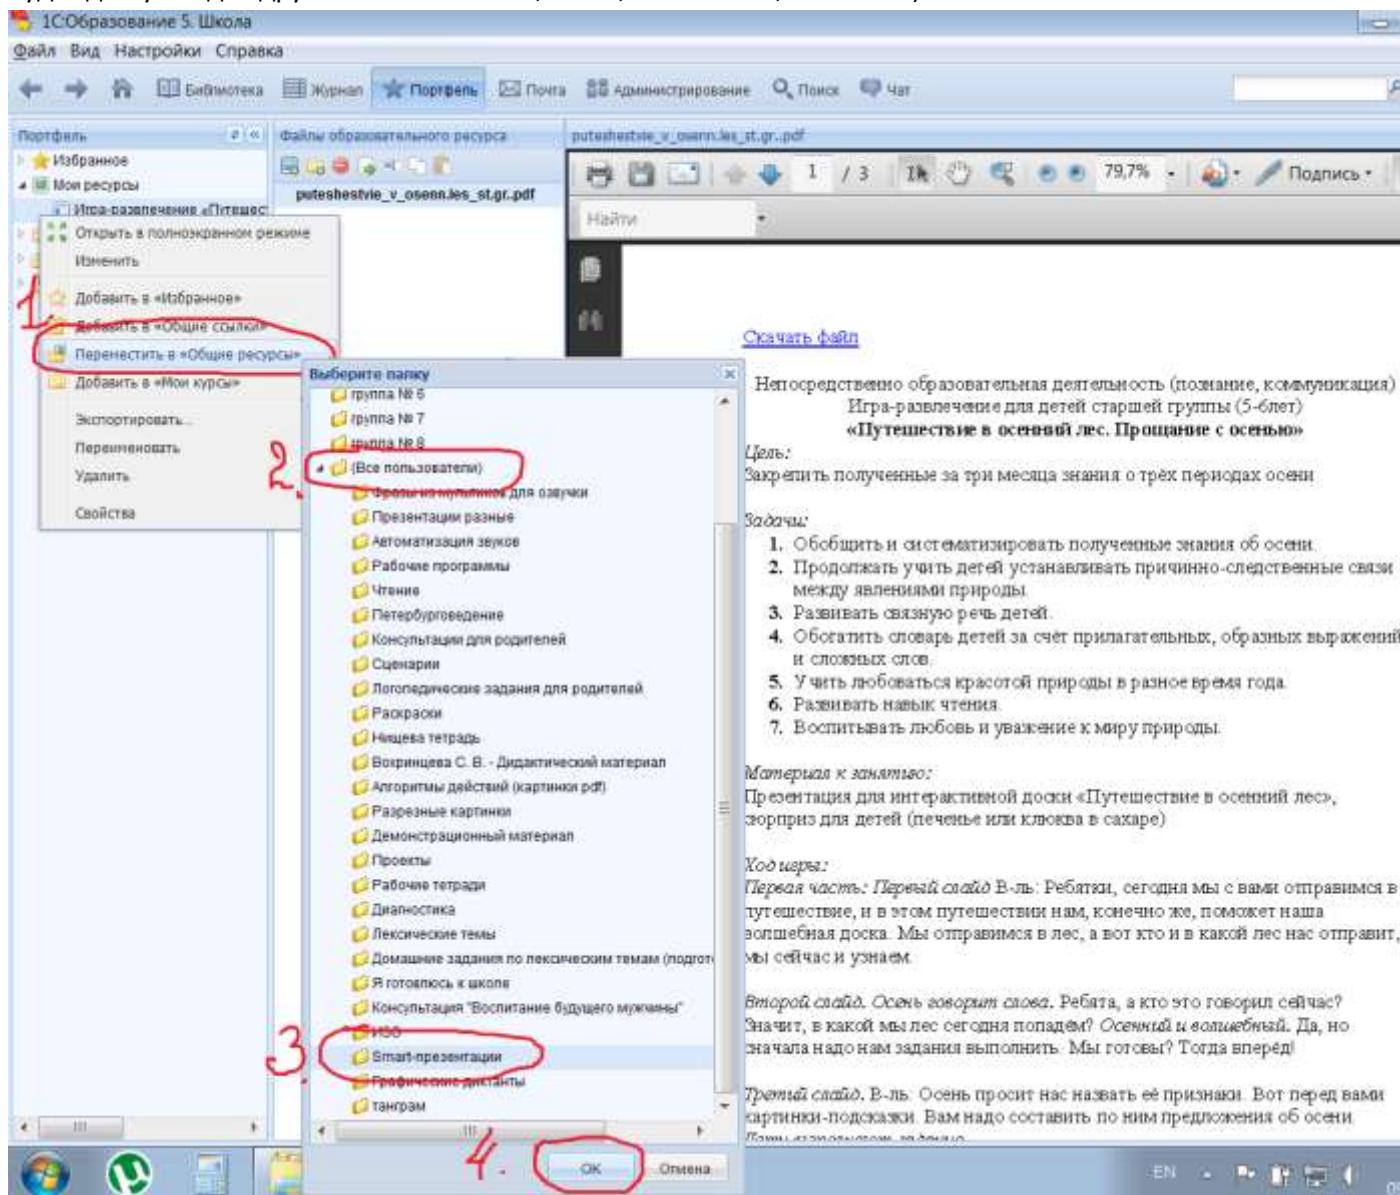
1С:Образование 5. Школа
Файл Вид Настройки Справка
Библиотека Журнал Портфель Почта Администрирование Поиск Чат

Портфель
Избранное
Мои ресурсы
Игра-развлечение «Путешес
Открыть в полноэкранном режиме
Изменить
Добавить в «Избранное»
Добавить в «Общие ссылки»
Перенестить в «Общие ресурсы»
Добавить в «Мои курсы»
Экспортировать...
Переименовать
Удалить
Свойства

1
2.
3
4.

Файлы образовательного ресурса
puteshestvie_v_osenn.les_st.gr..pdf

Выберите папку
группа № 6
группа № 7
группа № 8
(Все пользователи)
Фразы из мультиков для озвучки
Презентации разные
Автоматизация звуков
Рабочие программы
Чтение
Петербурговедение
Консультации для родителей
Сценарии
Логопедические задания для родителей
Раскраски
Нищева тетрадь
Вохринцева С. В. - Дидактический материал
Алгоритмы действий (картинки pdf)
Разрезные картинки
Демонстрационный материал
Проекты
Рабочие тетради
Диагностика
Лексические темы
Домашние задания по лексическим темам (подгот
Я готовлюсь к школе
Консультация "Воспитание будущего мужчины"
ИЗО
Smart-презентации
Графические диктанты
танграм
ОК Отмена

puteshestvie_v_osenn.les_st.gr..pdf
1 / 3 79,7% Подпись
Найти

Скачать файл

Непосредственно образовательная деятельность (познание, коммуникация)
Игра-развлечение для детей старшей группы (5-6лет)
«Путешествие в осенний лес. Прощание с осенью»
Цель:
Закрепить полученные за три месяца знания о трёх периодах осени

Задачи:
1. Обобщить и систематизировать полученные знания об осени.
2. Продолжать учить детей устанавливать причинно-следственные связи между явлениями природы.
3. Развивать связную речь детей.
4. Обогатить словарь детей за счёт прилагательных, образных выражений и сложных слов.
5. Учить любоваться красотой природы в разное время года.
6. Развивать навык чтения.
7. Воспитывать любовь и уважение к миру природы.

Материал к занятию:
Презентация для интерактивной доски «Путешествие в осенний лес», сюрприз для детей (печенье или клюква в сахаре)

Ход игры:
Первая часть: Первый слайд В-ль: Ребятки, сегодня мы с вами отправимся в путешествие, и в этом путешествии нам, конечно же, поможет наша волшебная доска. Мы отправимся в лес, а вот кто и в какой лес нас отправит, мы сейчас и узнаем.

Второй слайд. Осень говорит слова. Ребята, а кто это говорил сейчас? Значит, в какой мы лес сегодня попадём? Осенний и волшебный. Да, но сначала надо нам задания выполнить. Мы готовы? Тогда вперёд!

Третий слайд. В-ль: Осень просит нас назвать её признаки. Вот перед вами картинки-подсказки. Вам надо составить по ним предложения об осени.
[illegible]

EN